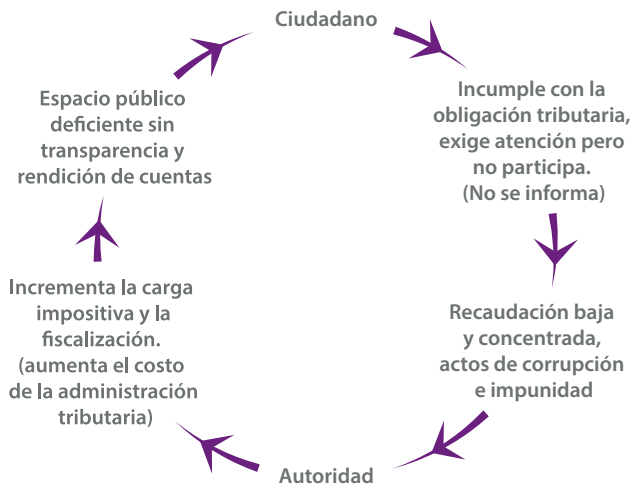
Ciudadano

Incumple con la obligación tributaria, exige atención pero no participa. (No se informa)

Recaudación baja y concentrada, actos de corrupción e impunidad

Autoridad

Incrementa la carga impositiva y la fiscalización. (aumenta el costo de la administración tributaria)

Espacio público deficiente sin transparencia y rendición de cuentas